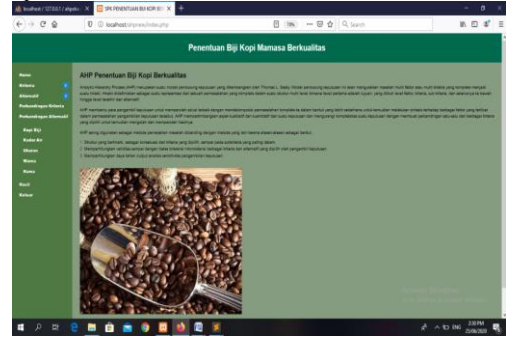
localhost / 127.0.0.1 / ahpsiste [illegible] × SPK PENENTUAN BIJI KOPI BE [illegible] ×

localhost/ahpnew/index.php

Search

Penentuan Biji Kopi Mamasa Berkualitas

Home
Kriteria
Alternatif
Perbandingan Kriteria
Perbandingan Alternatif
Kopi Biji
Kadar Air
Ukuran
Warna
Aroma
Hasil
Keluar

AHP Penentuan Biji Kopi Berkualitas

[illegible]

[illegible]

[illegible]

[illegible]
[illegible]
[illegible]

Activate Windows
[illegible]

ENG 2:38 PM 25/06/2020